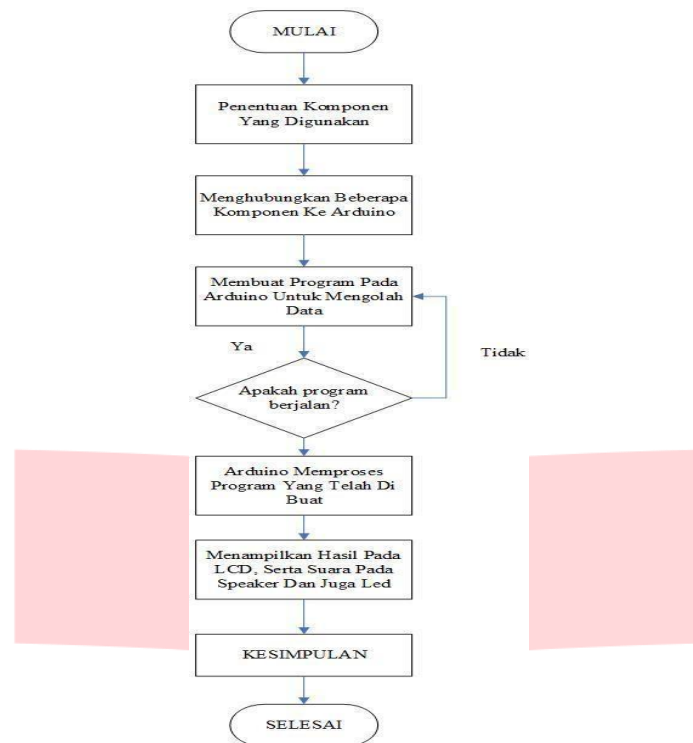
MULAI

Penentuan Komponen Yang Digunakan

Menghubungkan Beberapa Komponen Ke Arduino

Membuat Program Pada Arduino Untuk Mengolah Data

Ya

Tidak

Apakah program berjalan?

Arduino Memproses Program Yang Telah Di Buat

Menampilkan Hasil Pada LCD, Serta Suara Pada Speaker Dan Juga Led

KESIMPULAN

SELESAI